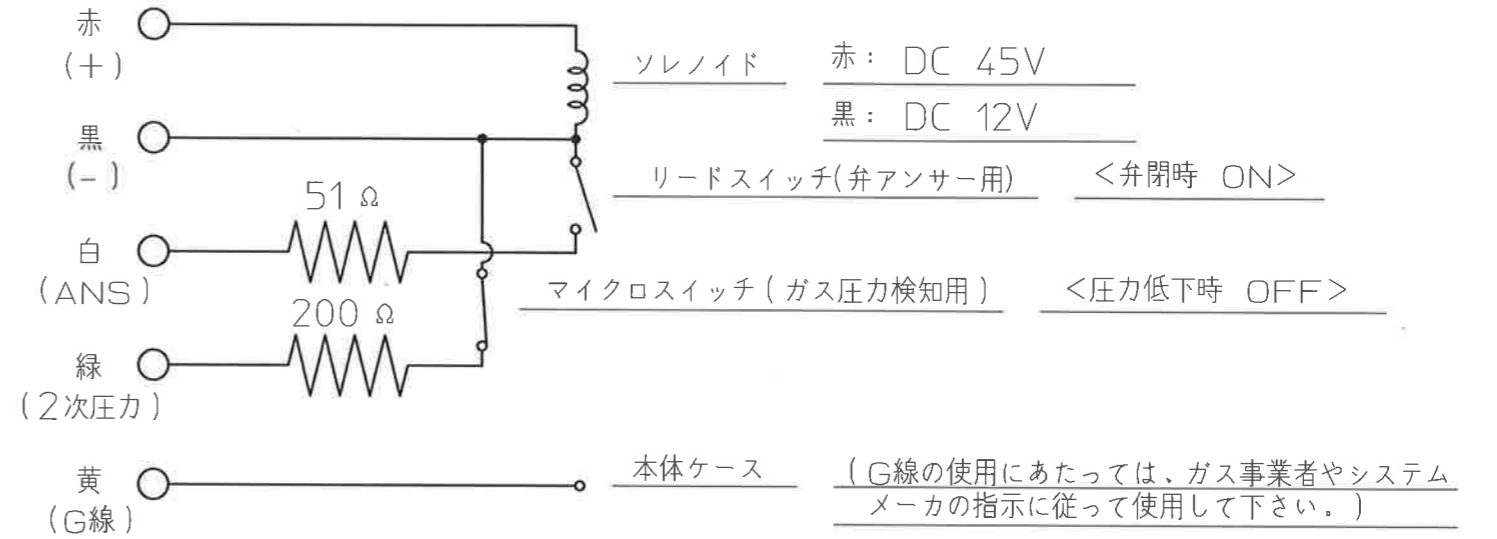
赤
(+)

黒
(−)

白
(ANS)

緑
(2次圧力)

黄
(G線)

51 Ω

200 Ω

ソレノイド

赤: DC 45V

黒: DC 12V

リードスイッチ(弁アンサー用)

<弁閉時 ON>

マイクロスイッチ(ガス圧力検知用)

<圧力低下時 OFF>

本体ケース

(G線の使用にあたっては、ガス事業者やシステムメーカの指示に従って使用して下さい。)